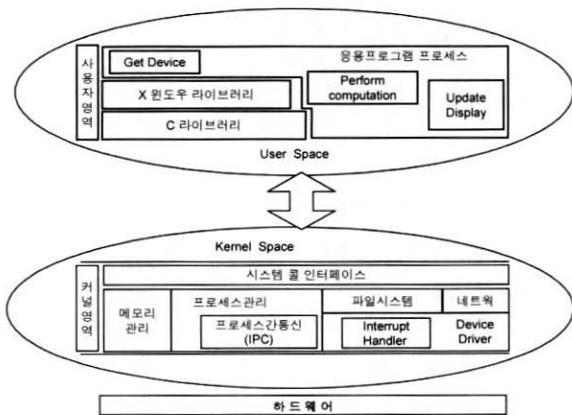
사용자영역

Get Device

응용프로그램 프로세스

X 윈도우 라이브러리

Perform computation

Update Display

C 라이브러리

User Space

Kernel Space

커널영역

시스템 콜 인터페이스

메모리 관리

프로세스관리

프로세스간통신 (IPC)

파일시스템

네트웍

Interrupt Handler

Device Driver

하드웨어